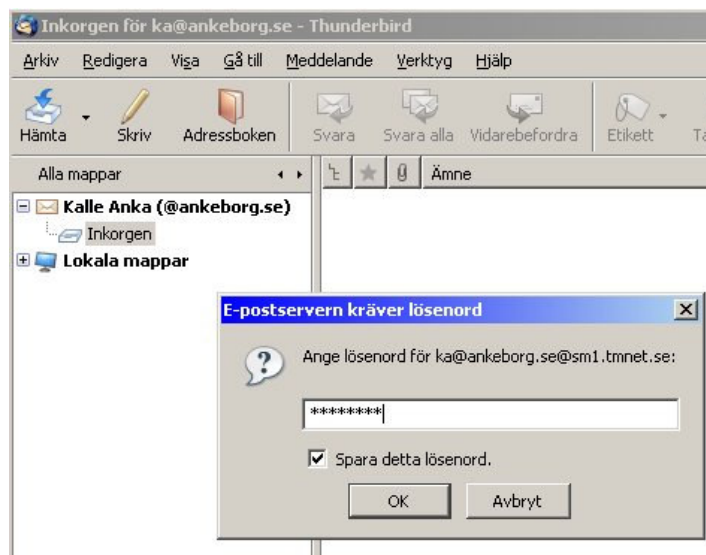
Inkorgen för ka@ankeborg.se - Thunderbird

Arkiv Redigera Visa Gå till Meddelande Verktyg Hjälp

Hämta Skriv Adressboken Svara Svara alla Vidarebefordra Etikett Ta

Alla mappar

Ämne

Kalle Anka (@ankeborg.se)

Inkorgen

Lokala mappar

E-postservern kräver lösenord

Ange lösenord för ka@ankeborg.se@sm1.tmnet.se:

********

Spara detta lösenord.

OK

Avbryt